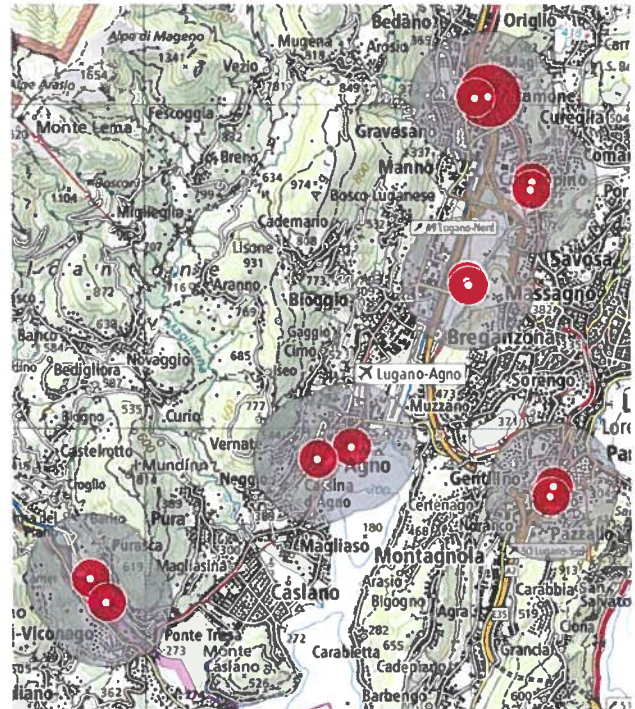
Bedano
Origlio
Alpe di Mageno
Mugena
Arosio
Vezio
1654
1341
849
Monte Lema
Fescoggia
Gravesano
Cureglia
Comano
Breno
634
974
Manno
Bosco Luganese
Miglieglia
Cademario
Lugano-Nord
Lisone
931
Savosa
Aranno
773
1716
Bioggio
Massagno
Banco
Novaggio
685
Bedigliora
Cimo
Breganzona
Iseo
Lugano-Agno
Sorengo
Curio
Muzzano
473
Vernate
777
Castelrotto
Mundino
Agno
Neggio
Gentilino
Caslina
Certenago
Pura
180
Purasca
Magliaso
Montagnola
619
Magliasina
Caslano
Arasio
Bigogno
Agra
Carabbia
Ponte Tresa
Monte Caslano
282
Carabietta
Cadepiano
Grancia
Cima
Barbengo
273
272
526
362
600
Lugano-Sud
Pazzallo
Viconago